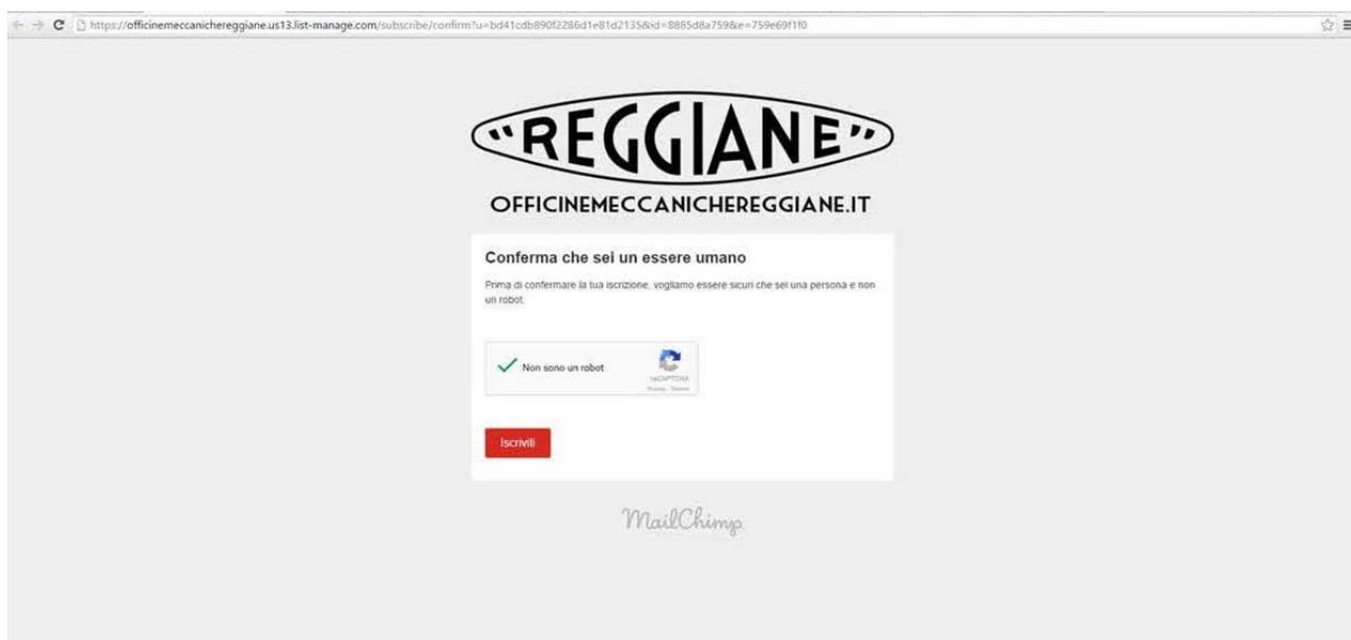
https://officinemeccanichereggiane.us13.list-manage.com/subscribe/confirm?u=bd41cdb890f2286d1e81d2135&id=8885d8a759&e=759e69f1f0

"REGGIANE"

OFFICINEMECCANICHEREGGIANE.IT

Conferma che sei un essere umano

Prima di confermare la tua iscrizione, vogliamo essere sicuri che sei una persona e non un robot.

Non sono un robot

reCAPTCHA
Privacy - Termini

Iscriviti

MailChimp